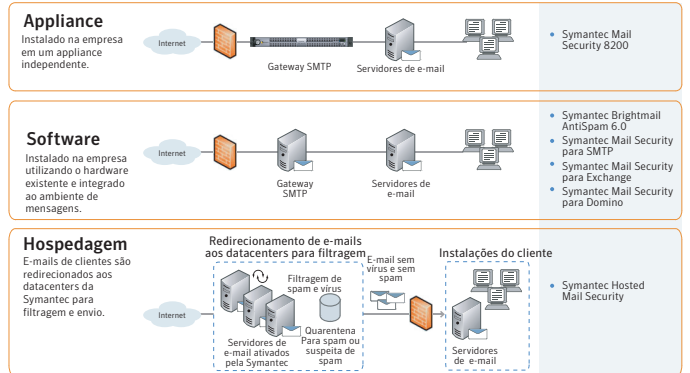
Appliance
Instalado na empresa em um appliance independente.

Internet

Gateway SMTP

Servidores de e-mail

• Symantec Mail Security 8200

Software
Instalado na empresa utilizando o hardware existente e integrado ao ambiente de mensagens.

Internet

Gateway SMTP

Servidores de e-mail

• Symantec Brightmail AntiSpam 6.0
• Symantec Mail Security para SMTP
• Symantec Mail Security para Exchange
• Symantec Mail Security para Domino

Hospedagem
E-mails de clientes são redirecionados aos datacenters da Symantec para filtragem e envio.

Internet

Redirecionamento de e-mails aos datacenters para filtragem

Filtragem de spam e vírus

Quarentena Para spam ou suspeita de spam

Servidores de e-mail ativados pela Symantec

E-mail sem vírus e sem spam

Instalações do cliente

Servidores de e-mail

• Symantec Hosted Mail Security